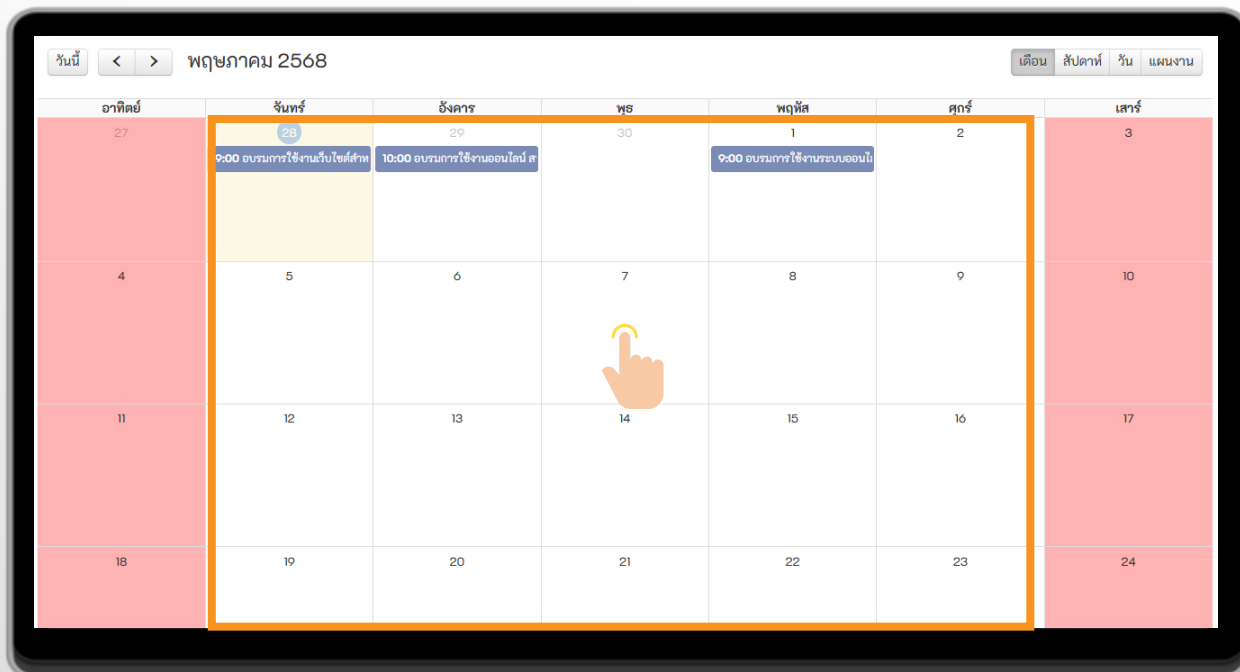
วันนี้ < > พฤษภาคม 2568

เดือน สัปดาห์ วัน แผนงาน

| อาทิตย์ | จันทร์ | อังคาร | พุธ | พฤหัส | ศุกร์ | เสาร์ |
|---|---|---|---|---|---|---|
| 27 | 28 9:00 อบรมการใช้งานเว็บไซต์สำห | 29 10:00 อบรมการใช้งานออนไลน์ ส | 30 | 1 9:00 อบรมการใช้งานระบบออนไ | 2 | 3 |
| 4 | 5 | 6 | 7 | 8 | 9 | 10 |
| 11 | 12 | 13 | 14 | 15 | 16 | 17 |
| 18 | 19 | 20 | 21 | 22 | 23 | 24 |